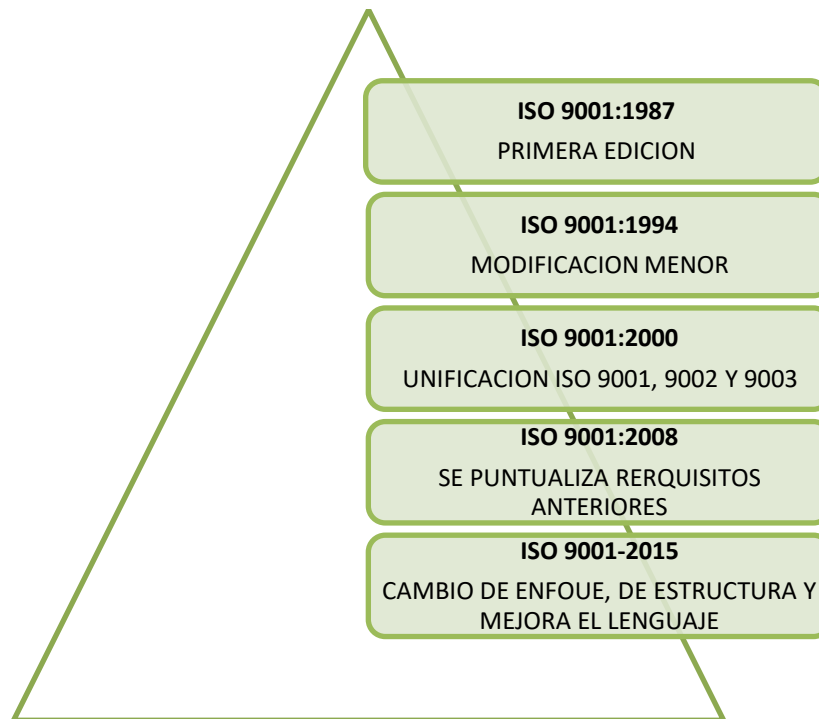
**ISO 9001:1987**

PRIMERA EDICION

**ISO 9001:1994**

MODIFICACION MENOR

**ISO 9001:2000**

UNIFICACION ISO 9001, 9002 Y 9003

**ISO 9001:2008**

SE PUNTUALIZA RERQUISITOS ANTERIORES

**ISO 9001-2015**

CAMBIO DE ENFOUE, DE ESTRUCTURA Y MEJORA EL LENGUAJE